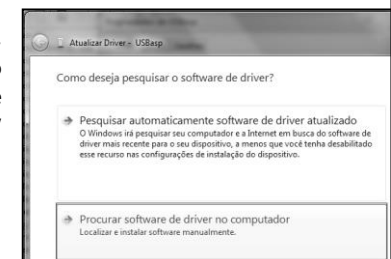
Atualizar Driver - USBasp

Como deseja pesquisar o software de driver?

Pesquisar automaticamente software de driver atualizado
O Windows irá pesquisar seu computador e a Internet em busca do software de driver mais recente para o seu dispositivo, a menos que você tenha desabilitado esse recurso nas configurações de instalação do dispositivo.

Procurar software de driver no computador
Localizar e instalar software manualmente.